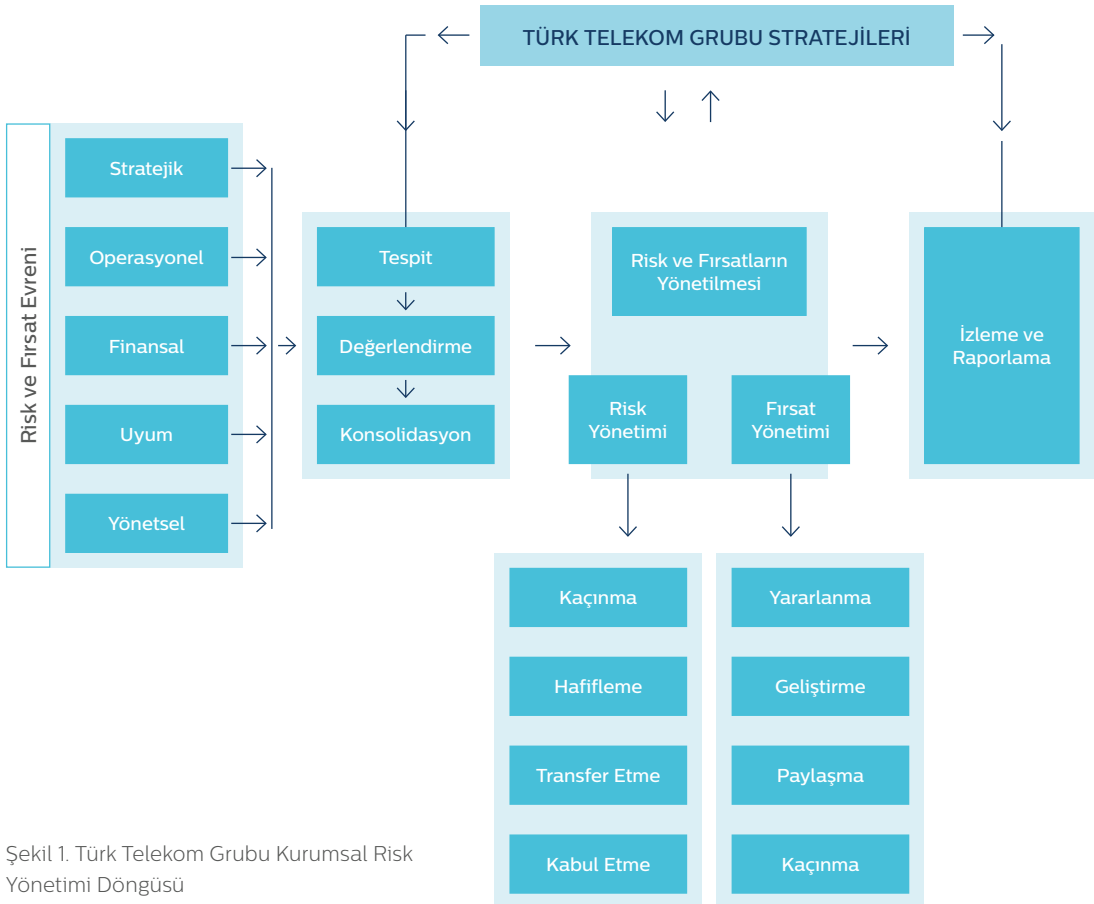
TÜRK TELEKOM GRUBU STRATEJİLERİ

Risk ve Fırsat Evreni

Stratejik

Operasyonel

Finansal

Uyum

Yönetsel

Tespit

Değerlendirme

Konsolidasyon

Risk ve Fırsatların Yönetilmesi

Risk Yönetimi

Fırsat Yönetimi

İzleme ve Raporlama

Kaçınma

Hafifleme

Transfer Etme

Kabul Etme

Yararlanma

Geliştirme

Paylaşma

Kaçınma

Şekil 1. Türk Telekom Grubu Kurumsal Risk Yönetimi Döngüsü